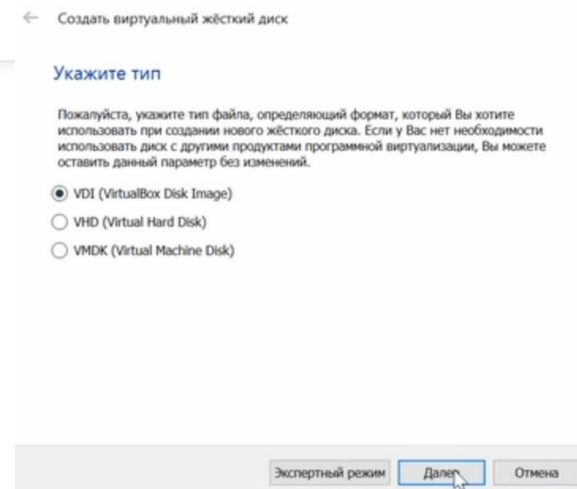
← Создать виртуальный жёсткий диск

Укажите тип

Пожалуйста, укажите тип файла, определяющий формат, который Вы хотите использовать при создании нового жёсткого диска. Если у Вас нет необходимости использовать диск с другими продуктами программной виртуализации, Вы можете оставить данный параметр без изменений.

VDI (VirtualBox Disk Image)

VHD (Virtual Hard Disk)

VMDK (Virtual Machine Disk)

Экспертный режим | Далее | Отмена